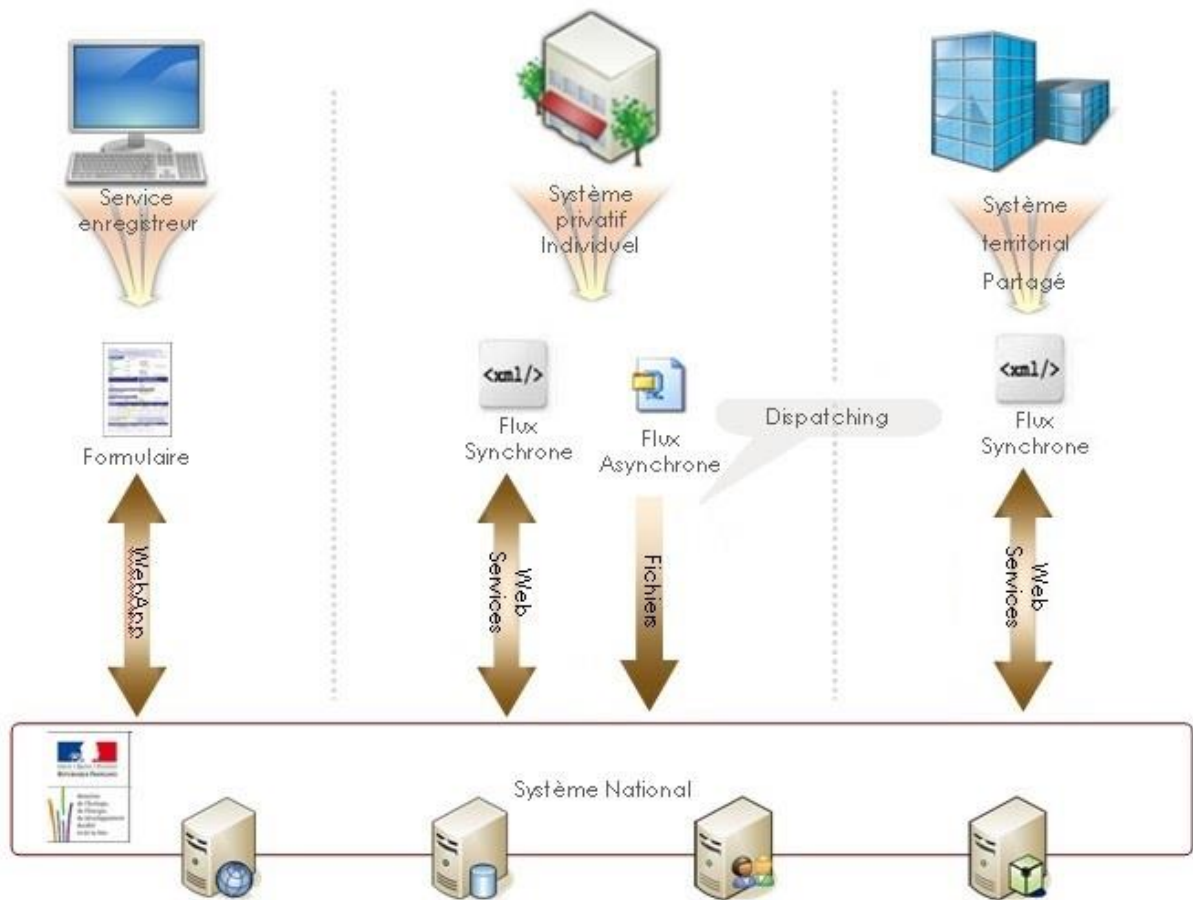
Service enregistreur

Système privatif Individuel

Système territorial Partagé

Formulaire

<xml/>

Flux Synchrone

Flux Asynchrone

Dispatching

<xml/>

Flux Synchrone

WebApp

Web Services

Fichiers

Web Services

Système National